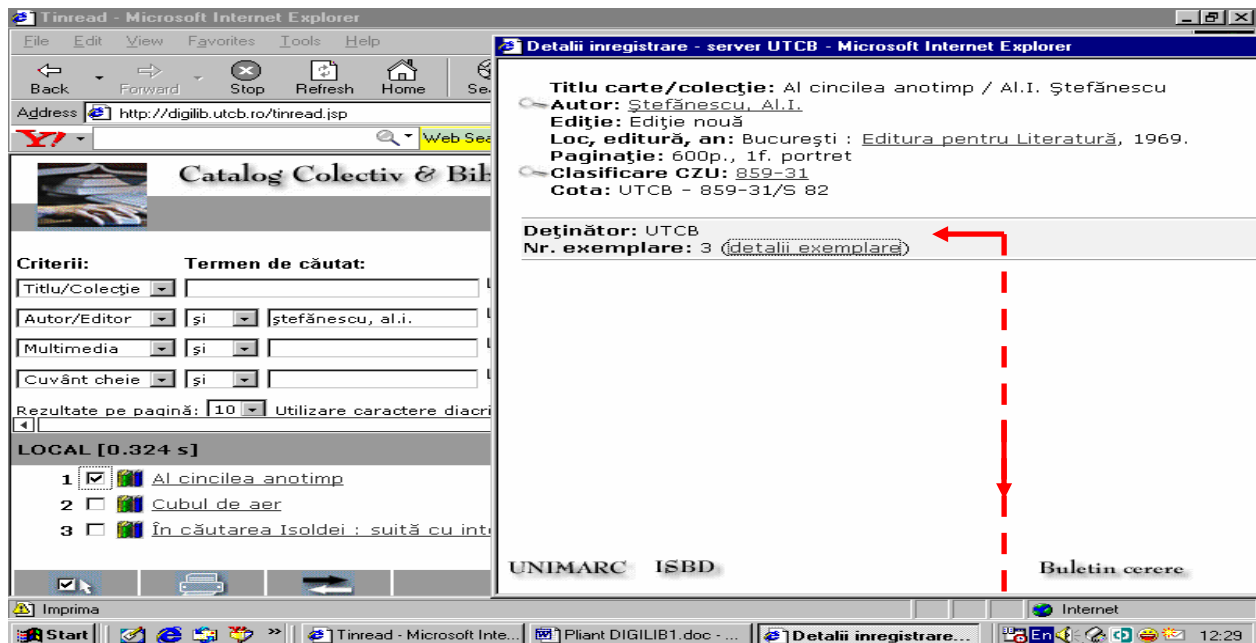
Tinread - Microsoft Internet Explorer

File Edit View Favorites Tools Help

Back Forward Stop Refresh Home Se

Address http://digilib.utcb.ro/tinread.jsp

Web Sea

Catalog Colectiv & Bib

Criterii: Termen de căutat:

Titlu/Colecţie

Autor/Editor şi ştefănescu, al.i.

Multimedia şi

Cuvânt cheie şi

Rezultate pe pagină: 10 Utilizare caractere diacri

LOCAL [0.324 s]

1 Al cincilea anotimp

2 Cubul de aer

3 În căutarea Isoldei : suită cu int

Detalii inregistrare - server UTCB - Microsoft Internet Explorer

Titlu carte/colecţie: Al cincilea anotimp / Al.I. Ştefănescu
Autor: Ştefănescu, Al.I.
Ediţie: Ediţie nouă
Loc, editură, an: Bucureşti : Editura pentru Literatură, 1969.
Paginaţie: 600p., 1f. portret
Clasificare CZU: 859-31
Cota: UTCB - 859-31/S 82

Deţinător: UTCB
Nr. exemplare: 3 (detalii exemplare)

UNIMARC ISBD Buletin cerere

Imprima

Internet

Start Tinread - Microsoft Inte... Pliant DIGILIB1.doc - ... Detalii inregistrare... En 12:29